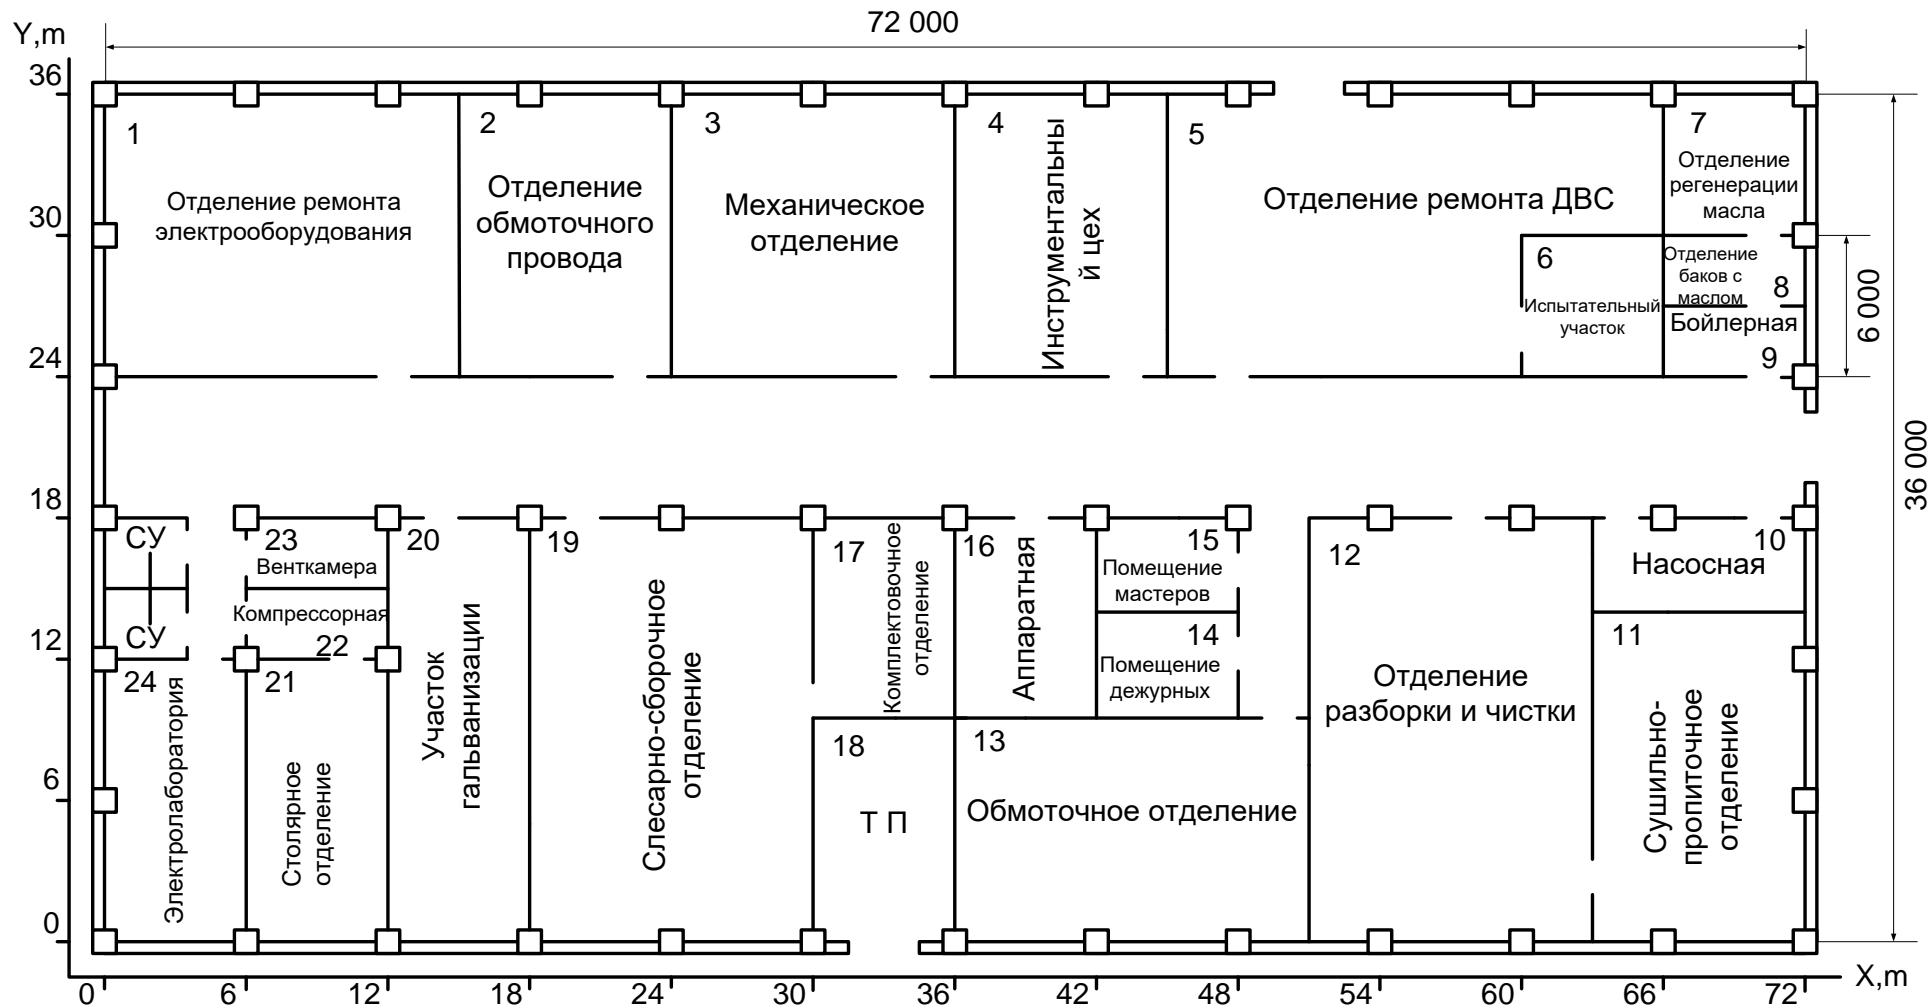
Y,m
72 000
36
30
24
18
12
6
0
1
Отделение ремонта электрооборудования
2
Отделение обмоточного провода
3
Механическое отделение
4
Инструментальны й цех
5
Отделение ремонта ДВС
7
Отделение регенерации масла
6
Испытательный участок
Отделение баков с маслом
8
Бойлерная
9
6 000
36 000
СУ
СУ
23
Венткамера
Компрессорная
22
20
19
17
Комплектовочное отделение
16
Аппаратная
15
Помещение мастеров
14
Помещение дежурных
12
Отделение разборки и чистки
10
Насосная
11
Сушильно-пропиточное отделение
24
21
Электролаборатория
Столярное отделение
Участок гальванизации
Слесарно-сборочное отделение
18
Т П
13
Обмоточное отделение
0
6
12
18
24
30
36
42
48
54
60
66
72
X,m